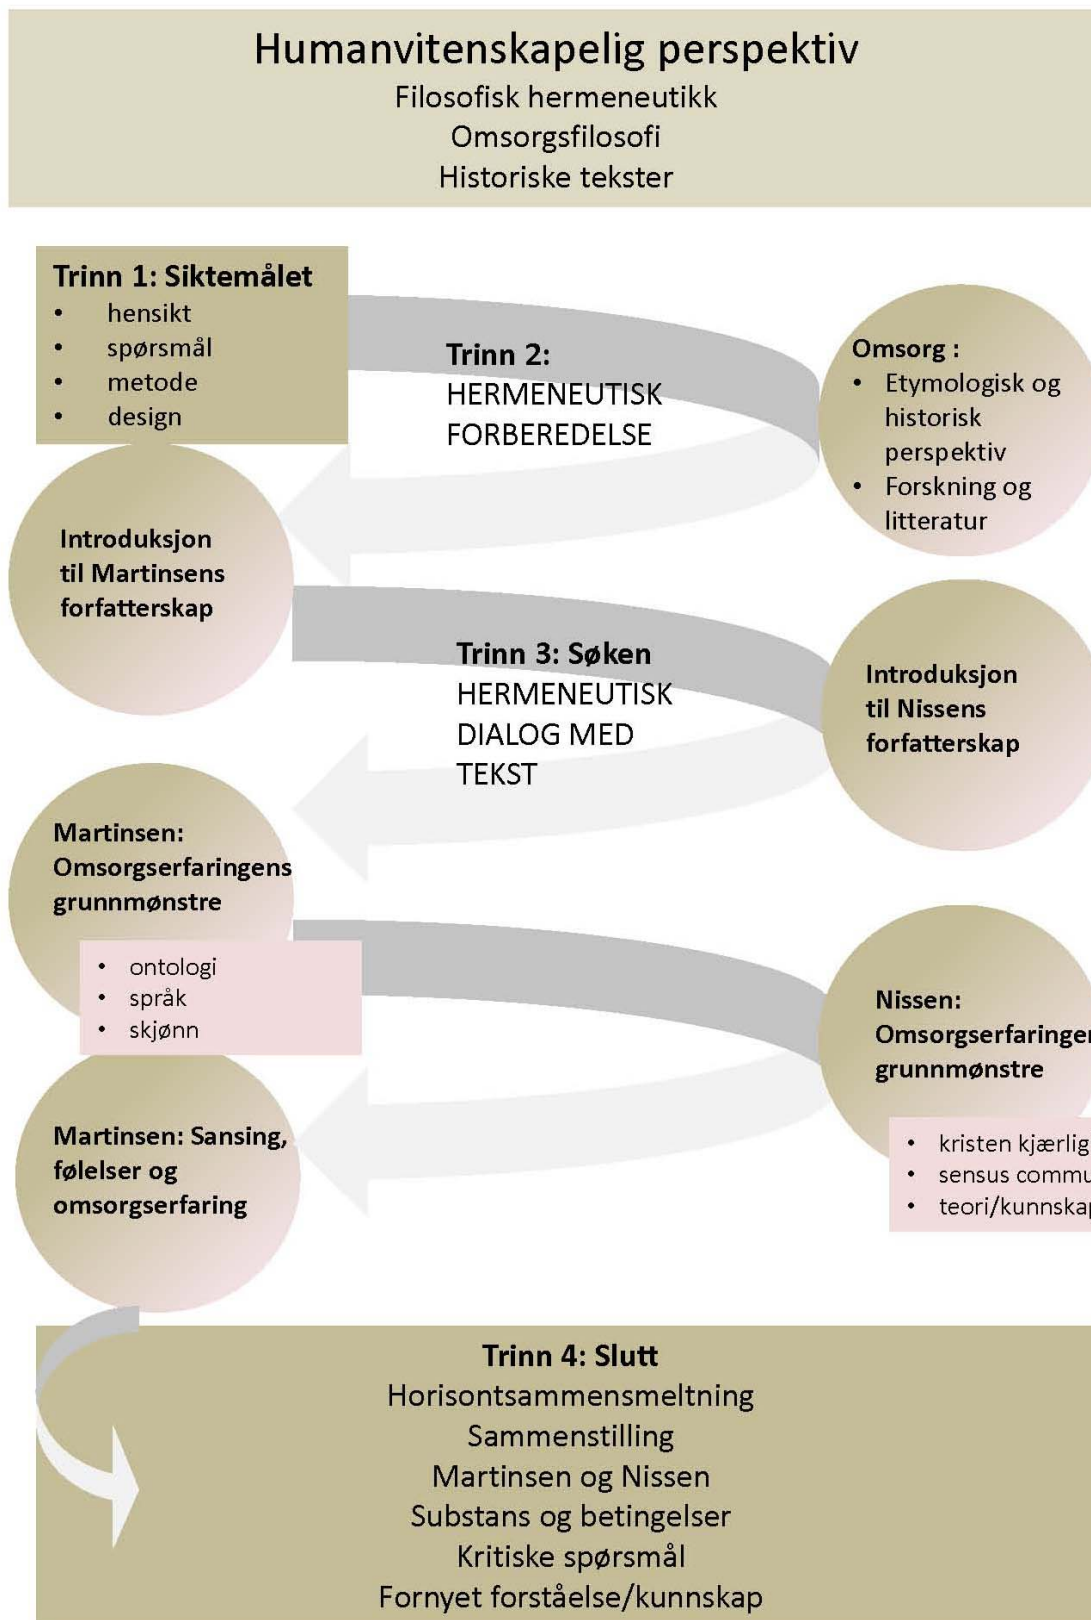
Humanvitenskapelig perspektiv
Filosofisk hermeneutikk
Omsorgsfilosofi
Historiske tekster

Trinn 1: Siktemålet
- hensikt
- spørsmål
- metode
- design

Trinn 2:
HERMENEUTISK
FORBEREDELSE

Omsorg :
- Etymologisk og historisk perspektiv
- Forskning og litteratur

Introduksjon til Martinsens forfatterskap

Trinn 3: Søken
HERMENEUTISK
DIALOG MED
TEKST

Introduksjon til Nissens forfatterskap

Martinsen: Omsorgserfaringens grunnmønstre
- ontologi
- språk
- skjønn

Nissen: Omsorgserfaringen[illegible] grunnmønstre
- kristen kjærlig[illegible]
- sensus commu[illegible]
- teori/kunnskap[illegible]

Martinsen: Sansing, følelser og omsorgserfaring

Trinn 4: Slutt
Horisontsammensmeltning
Sammenstilling
Martinsen og Nissen
Substans og betingelser
Kritiske spørsmål
Fornyet forståelse/kunnskap